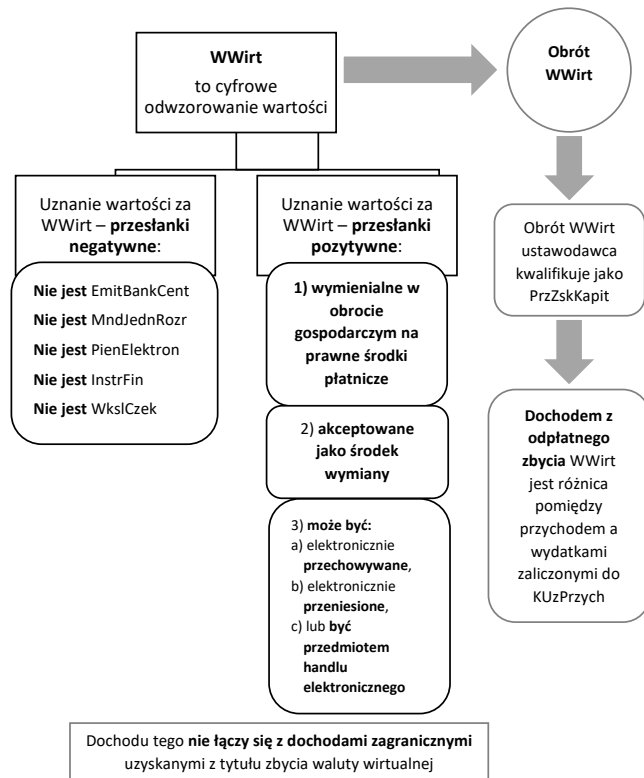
WWirt
to cyfrowe odwzorowanie wartości

Obrót WWirt

Uznanie wartości za WWirt – przesłanki negatywne:

Nie jest EmitBankCent
Nie jest MndJednRozr
Nie jest PienElektron
Nie jest InstrFin
Nie jest WkslCzek

Uznanie wartości za WWirt – przesłanki pozytywne:

1) wymienialne w obrocie gospodarczym na prawne środki płatnicze

2) akceptowane jako środek wymiany

3) może być:
a) elektronicznie przechowywane,
b) elektronicznie przeniesione,
c) lub być przedmiotem handlu elektronicznego

Obrót WWirt ustawodawca kwalifikuje jako PrzZskKapit

Dochodem z odpłatnego zbycia WWirt jest różnica pomiędzy przychodem a wydatkami zaliczonymi do KUzPrzych

Dochodu tego nie łączy się z dochodami zagranicznymi uzyskanymi z tytułu zbycia waluty wirtualnej